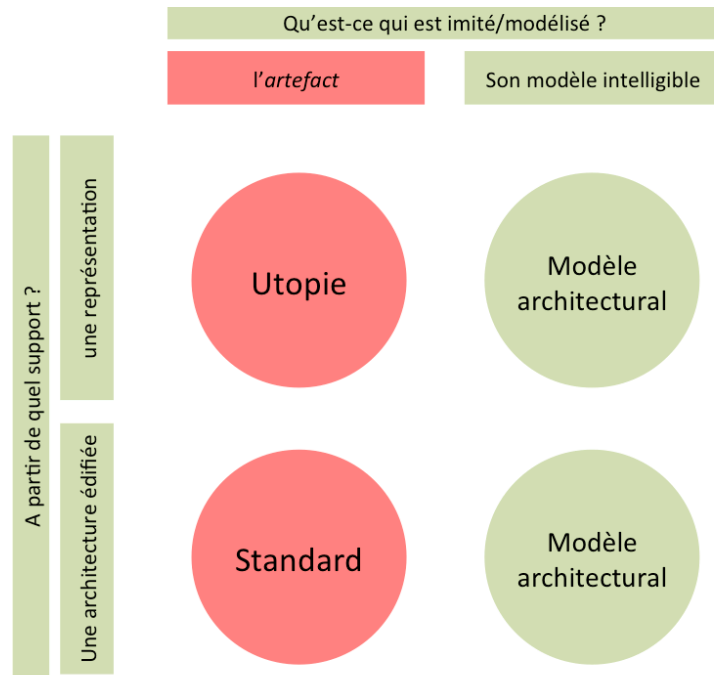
Qu’est-ce qui est imité/modélisé ?

l’artefact

Son modèle intelligible

A partir de quel support ?

une représentation

Utopie

Modèle architectural

Une architecture édifiée

Standard

Modèle architectural